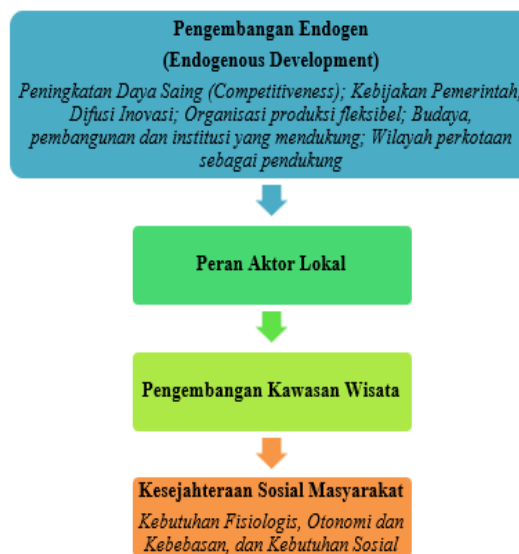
Pengembangan Endogen
(Endogenous Development)

Peningkatan Daya Saing (Competitiveness); Kebijakan Pemerintah; Difusi Inovasi; Organisasi produksi fleksibel; Budaya, pembangunan dan institusi yang mendukung; Wilayah perkotaan sebagai pendukung

Peran Aktor Lokal

Pengembangan Kawasan Wisata

Kesejahteraan Sosial Masyarakat

Kebutuhan Fisiologis, Otonomi dan Kebebasan, dan Kebutuhan Sosial